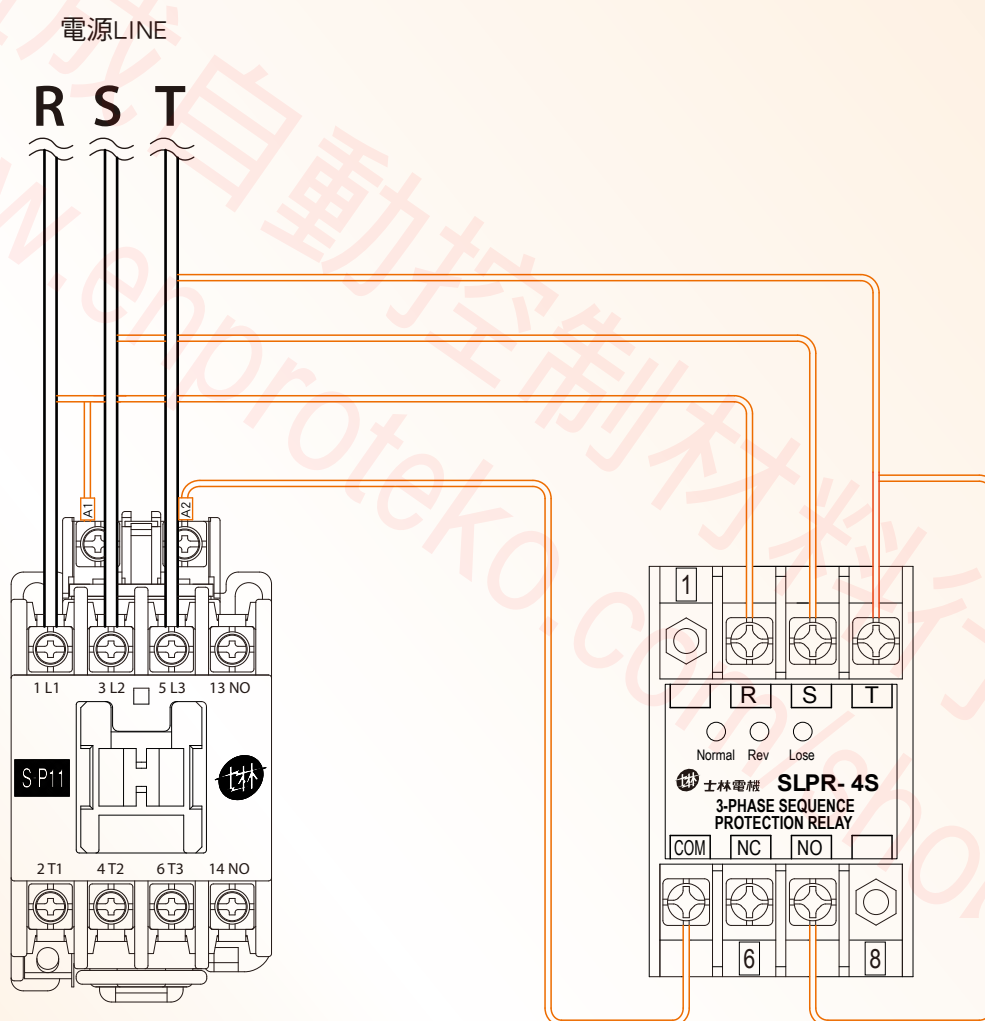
電源LINE

R S T

A1 A2

1 L1 3 L2 5 L3 13 NO

S P11

士林

2 T1 4 T2 6 T3 14 NO

1

R S T

Normal Rev Lose

士林電機 SLPR- 4S

3-PHASE SEQUENCE PROTECTION RELAY

COM NC NO

6 8

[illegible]自動控制材料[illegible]
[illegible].cnproteko.com.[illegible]